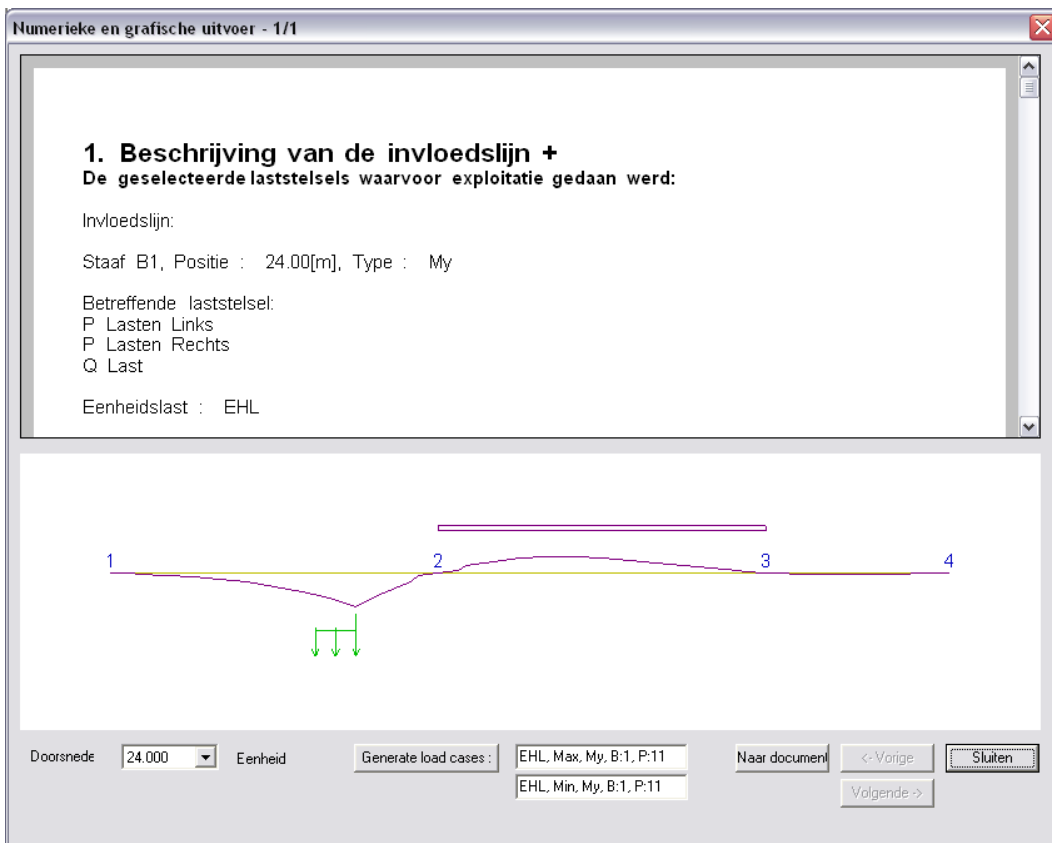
Numerieke en grafische uitvoer - 1/1

1. Beschrijving van de invloedslijn +
De geselecteerde laststelsels waarvoor exploitatie gedaan werd:

Invloedslijn:

Staaf B1, Positie : 24.00[m], Type : My

Betreffende laststelsel:
P Lasten Links
P Lasten Rechts
Q Last

Eenheidslast : EHL

1

2

3

4

Doorsnede 24.000 Eenheid Generate load cases : EHL, Max, My, B:1, P:11 EHL, Min, My, B:1, P:11 Naar document <- Vorige Sluiten Volgende ->